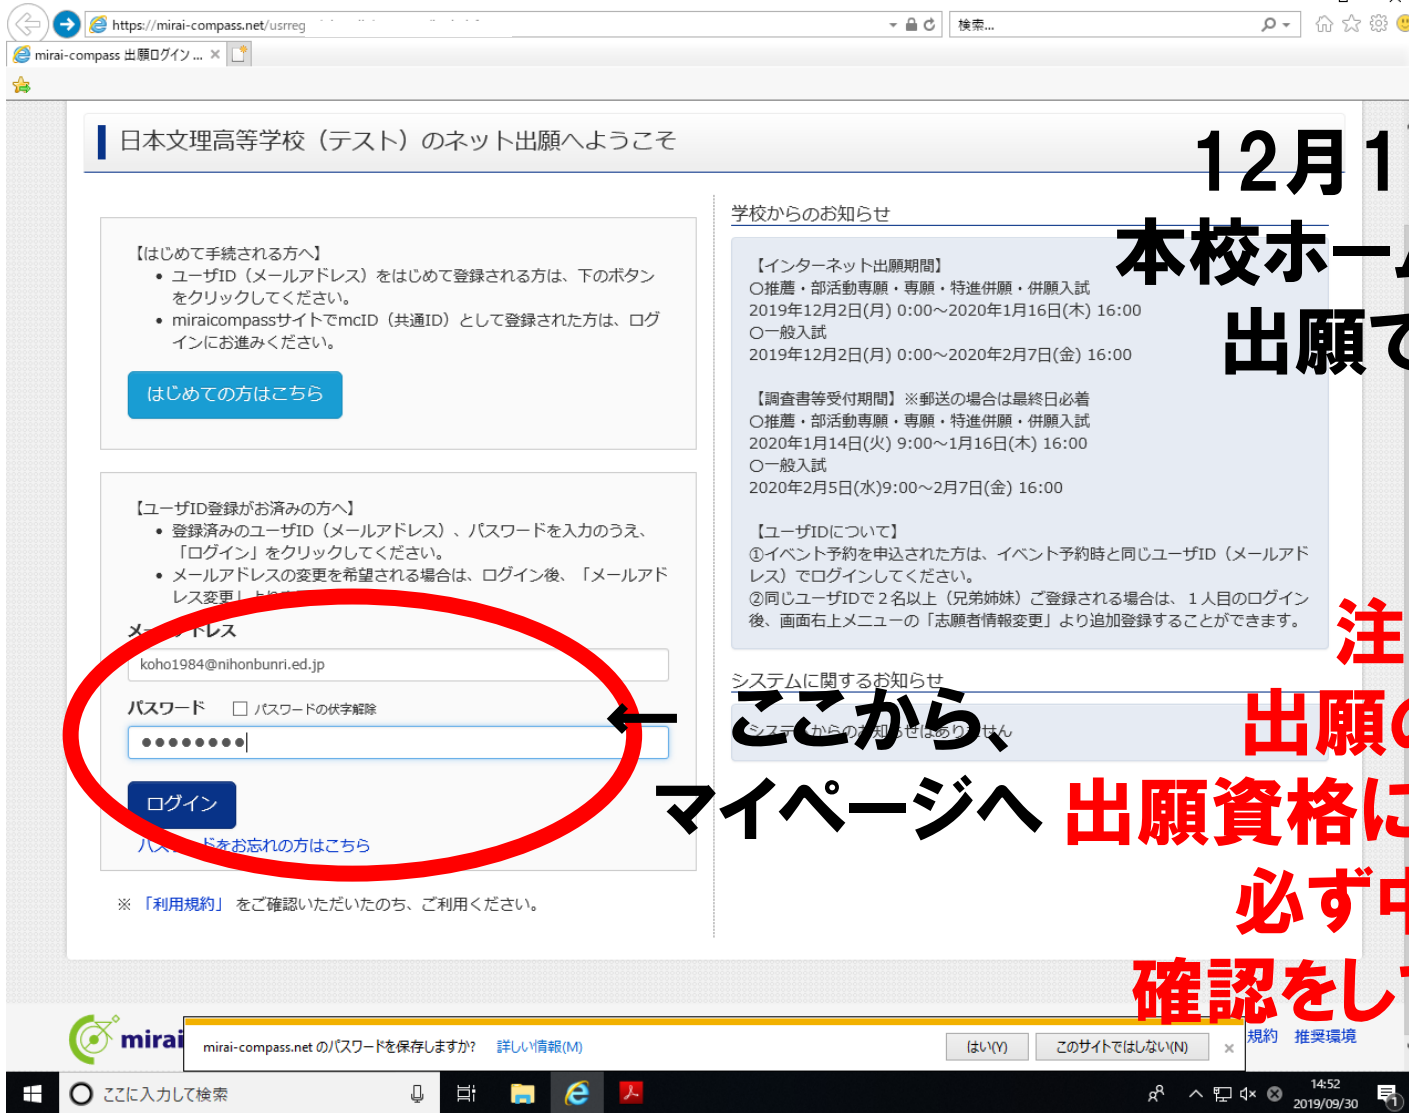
https://mirai-compass.net/usrreg

検索...

mirai-compass 出願ログイン ... ×

日本文理高等学校（テスト）のネット出願へようこそ

12月1

本校ホーム

出願で

【はじめて手続きされる方へ】

• ユーザID（メールアドレス）をはじめて登録される方は、下のボタンをクリックしてください。

• miraicompassサイトでmcID（共通ID）として登録された方は、ログインにお進みください。

はじめての方はこちら

【ユーザID登録がお済みの方へ】

• 登録済みのユーザID（メールアドレス）、パスワードを入力のうえ、「ログイン」をクリックしてください。

• メールアドレスの変更を希望される場合は、ログイン後、「メールアドレス変更」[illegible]

メー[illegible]ドレス

koho1984@nihonbunri.ed.jp

パスワード　□ パスワードの伏字解除

••••••••

ログイン

パ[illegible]ドをお忘れの方はこちら

※「利用規約」をご確認いただいたのち、ご利用ください。

学校からのお知らせ

【インターネット出願期間】
○推薦・部活動専願・専願・特進併願・併願入試
2019年12月2日(月) 0:00～2020年1月16日(木) 16:00
○一般入試
2019年12月2日(月) 0:00～2020年2月7日(金) 16:00

【調査書等受付期間】※郵送の場合は最終日必着
○推薦・部活動専願・専願・特進併願・併願入試
2020年1月14日(火) 9:00～1月16日(木) 16:00
○一般入試
2020年2月5日(水)9:00～2月7日(金) 16:00

【ユーザIDについて】
①イベント予約を申込された方は、イベント予約時と同じユーザID（メールアドレス）でログインしてください。
②同じユーザIDで２名以上（兄弟姉妹）ご登録される場合は、１人目のログイン後、画面右上メニューの「志願者情報変更」より追加登録することができます。

注

システムに関するお知らせ

←　ここから、

シス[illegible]からのお知らせはありません

出願の

マイページへ　出願資格に

必ず中

確認をし

mirai

規約　推奨環境

mirai-compass.net のパスワードを保存しますか?　詳しい情報(M)　はい(Y)　このサイトではしない(N)　×

ここに入力して検索

14:52
2019/09/30